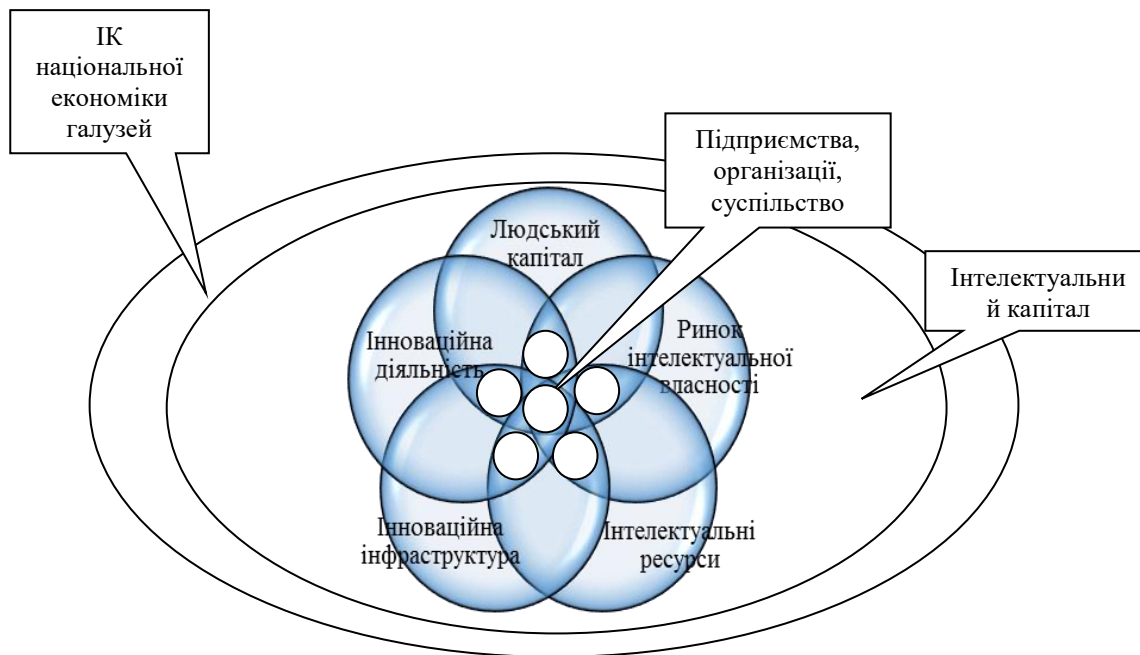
ІК національної економіки галузей

Підприємства, організації, суспільство

Людський капітал

Інноваційна діяльність

Ринок інтелектуальної власності

Інтелектуальни й капітал

Інноваційна інфраструктура

Інтелектуальні ресурси